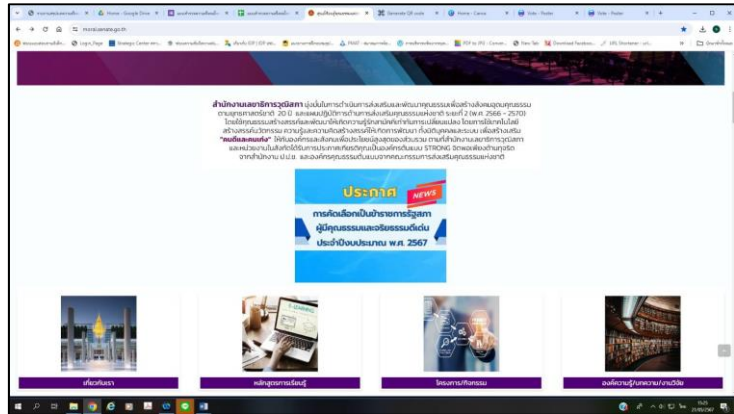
สำนักงานเลขาธิการวุฒิสภา มุ่งมั่นในการดำเนินการส่งเสริมและพัฒนาคุณธรรมเพื่อสร้างสังคมคุณธรรม ตามยุทธศาสตร์ชาติ 20 ปี และแผนปฏิบัติการด้านการส่งเสริมคุณธรรมแห่งชาติ ระยะที่ 2 (พ.ศ. 2566 - 2570) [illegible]

ประกาศ NEWS

การคัดเลือกเป็นข้าราชการรัฐสภา ผู้มีคุณธรรมและจริยธรรมดีเด่น ประจำปีงบประมาณ พ.ศ. 2567

เกี่ยวกับเรา

หลักสูตรการเรียนรู้

โครงการ/กิจกรรม

องค์ความรู้/บทความ/งานวิจัย